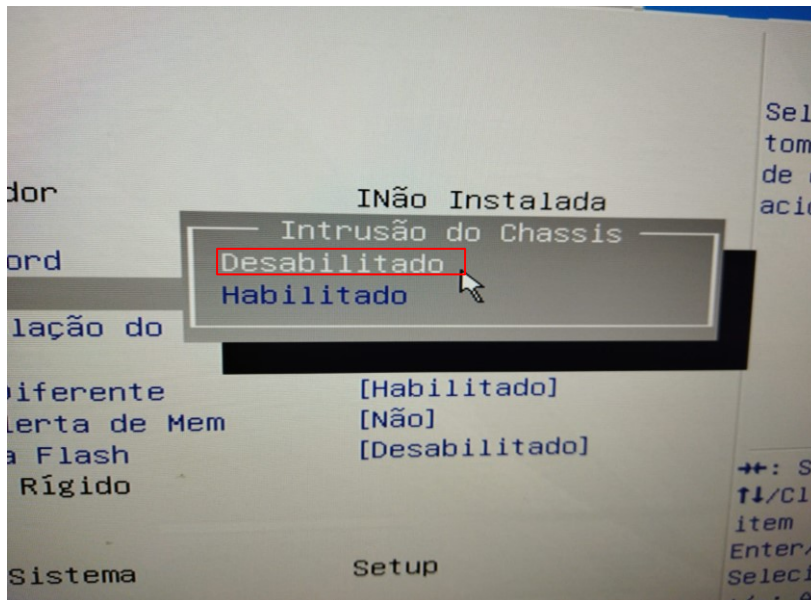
dor
INão Instalada
Intrusão do Chassis
Desabilitado
Habilitado
ord
lação do
iferente
[Habilitado]
lerta de Mem
[Não]
a Flash
[Desabilitado]
Rígido
Sistema
Setup
Sel
tom
de
aci
→←: S
↑↓/Cl
item
Enter
Seleci